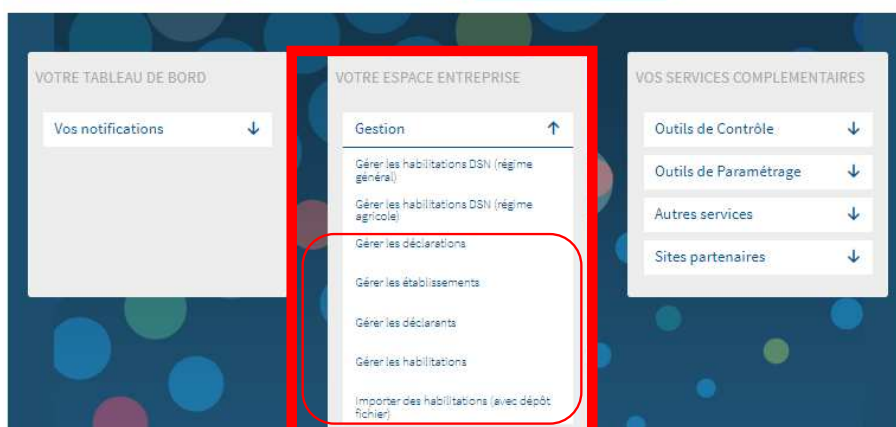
VOTRE TABLEAU DE BORD

Vos notifications ↓

VOTRE ESPACE ENTREPRISE

Gestion ↑

Gérer les habilitations DSN (régime général)

Gérer les habilitations DSN (régime agricole)

Gérer les déclarations

Gérer les établissements

Gérer les déclarants

Gérer les habilitations

Importer des habilitations (avec dépôt fichier)

VOS SERVICES COMPLEMENTAIRES

Outils de Contrôle ↓

Outils de Paramétrage ↓

Autres services ↓

Sites partenaires ↓